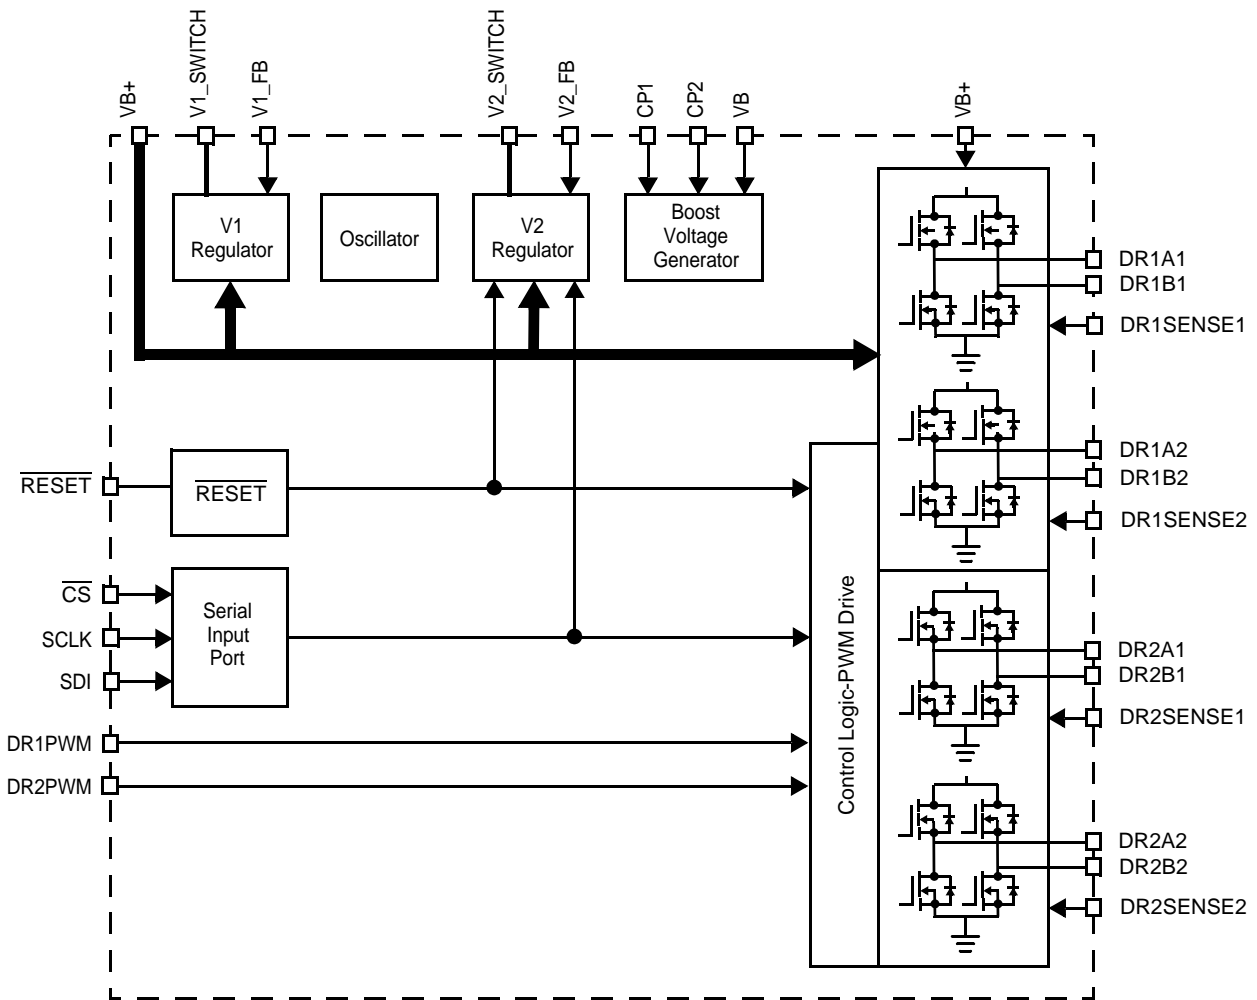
VB+
V1_SWITCH
V1_FB
V2_SWITCH
V2_FB
CP1
CP2
VB
VB+

V1 Regulator
Oscillator
V2 Regulator
Boost Voltage Generator

DR1A1
DR1B1
DR1SENSE1
DR1A2
DR1B2
DR1SENSE2
DR2A1
DR2B1
DR2SENSE1
DR2A2
DR2B2
DR2SENSE2

$\overline{RESET}$
$\overline{RESET}$

$\overline{CS}$
SCLK
SDI
Serial Input Port

DR1PWM
DR2PWM

Control Logic-PWM Drive